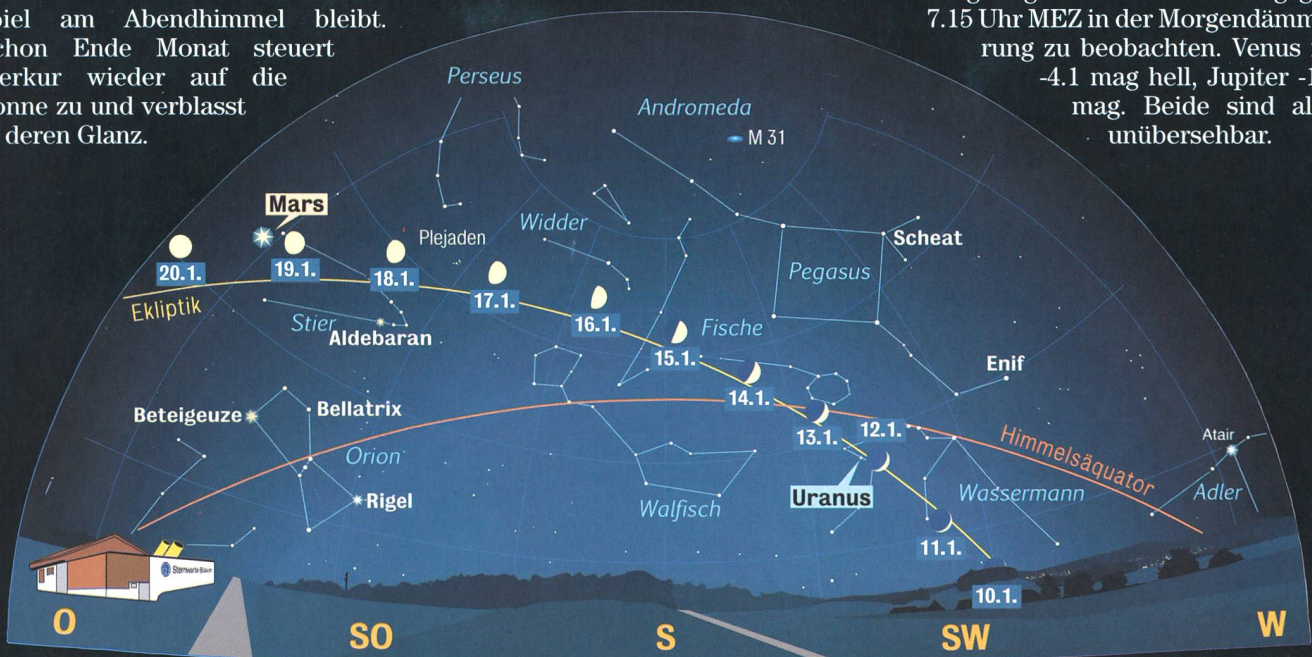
piel am Abendhimmel bleibt. chon Ende Monat steuert erkur wieder auf die onne zu und verblasst deren Glanz.

7.15 Uhr MEZ in der Morgendämm rung zu beobachten. Venus -4.1 mag hell, Jupiter -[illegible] mag. Beide sind al unübersehbar.

Perseus
Andromeda
M 31
Mars
Plejaden
Widder
Scheat
Pegasus
20.1.
19.1.
18.1.
17.1.
16.1.
15.1.
14.1.
13.1.
12.1.
11.1.
10.1.
Ekliptik
Stier
Aldebaran
Fische
Enif
Beteigeuze
Bellatrix
Orion
Rigel
Himmelsäquator
Atair
Uranus
Walfisch
Wassermann
Adler
Sternwarte Bülach
O
SO
S
SW
W